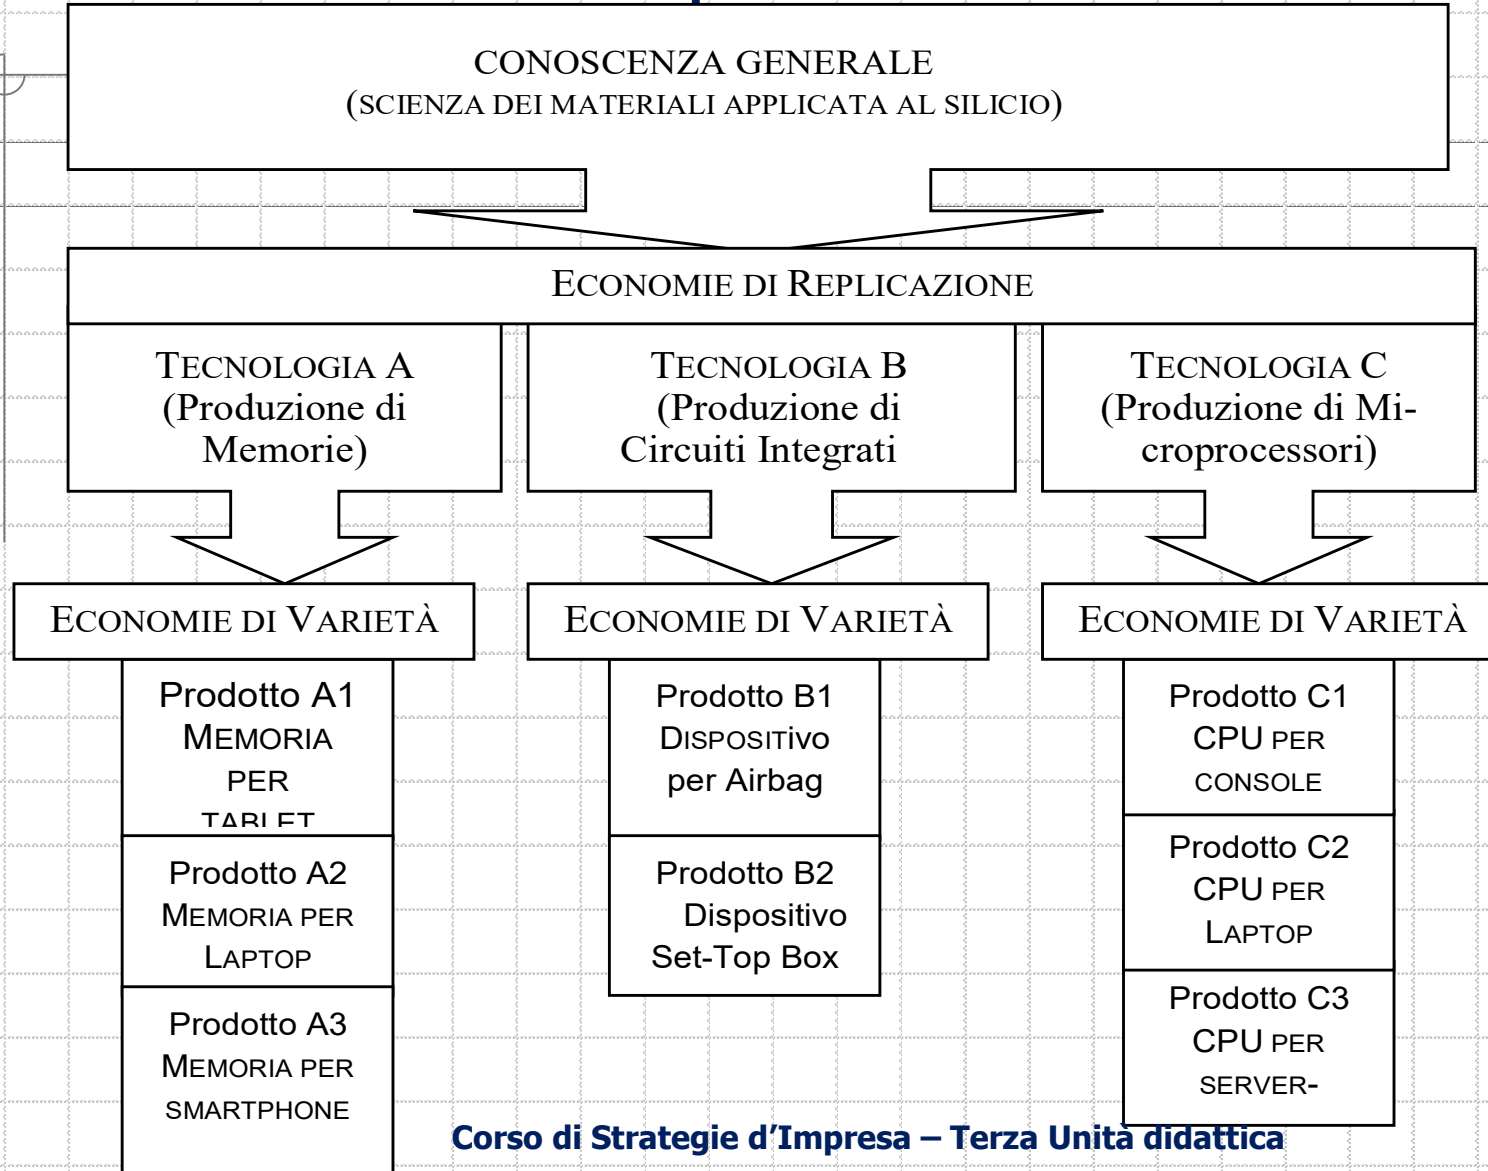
CONOSCENZA GENERALE
(SCIENZA DEI MATERIALI APPLICATA AL SILICIO)

ECONOMIE DI REPLICAZIONE

TECNOLOGIA A
(Produzione di Memorie)

TECNOLOGIA B
(Produzione di Circuiti Integrati

TECNOLOGIA C
(Produzione di Microprocessori)

ECONOMIE DI VARIETÀ

ECONOMIE DI VARIETÀ

ECONOMIE DI VARIETÀ

Prodotto A1
MEMORIA PER TABLET

Prodotto A2
MEMORIA PER LAPTOP

Prodotto A3
MEMORIA PER SMARTPHONE

Prodotto B1
DISPOSITIVO per Airbag

Prodotto B2
Dispositivo Set-Top Box

Prodotto C1
CPU PER CONSOLE

Prodotto C2
CPU PER LAPTOP

Prodotto C3
CPU PER SERVER-

Corso di Strategie d'Impresa – Terza Unità didattica